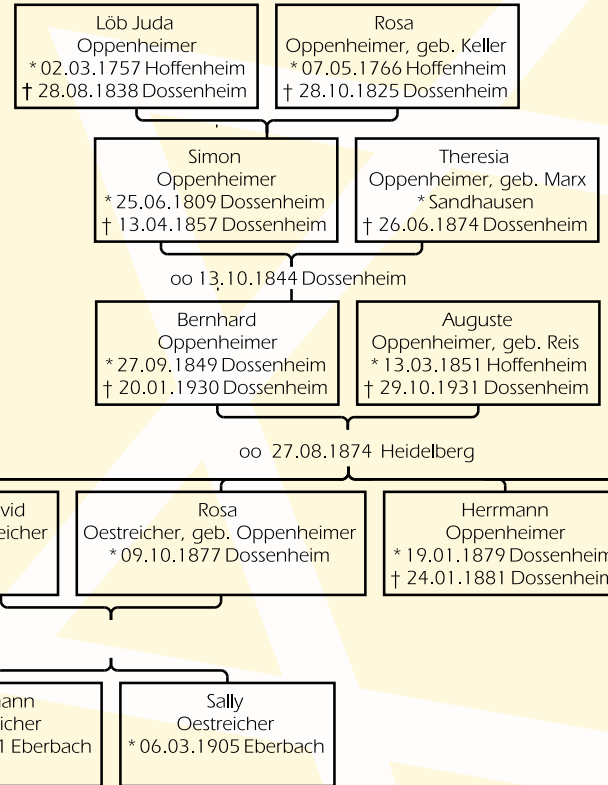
Löb Juda
Oppenheimer
* 02.03.1757 Hoffenheim
† 28.08.1838 Dossenheim

Rosa
Oppenheimer, geb. Keller
* 07.05.1766 Hoffenheim
† 28.10.1825 Dossenheim

Simon
Oppenheimer
* 25.06.1809 Dossenheim
† 13.04.1857 Dossenheim

Theresia
Oppenheimer, geb. Marx
* Sandhausen
† 26.06.1874 Dossenheim

oo 13.10.1844 Dossenheim

Bernhard
Oppenheimer
* 27.09.1849 Dossenheim
† 20.01.1930 Dossenheim

Auguste
Oppenheimer, geb. Reis
* 13.03.1851 Hoffenheim
† 29.10.1931 Dossenheim

oo 27.08.1874 Heidelberg

vid
eicher

Rosa
Oestreicher, geb. Oppenheimer
* 09.10.1877 Dossenheim

Herrmann
Oppenheimer
* 19.01.1879 Dossenheim
† 24.01.1881 Dossenheim

nann
icher
1 Eberbach

Sally
Oestreicher
* 06.03.1905 Eberbach